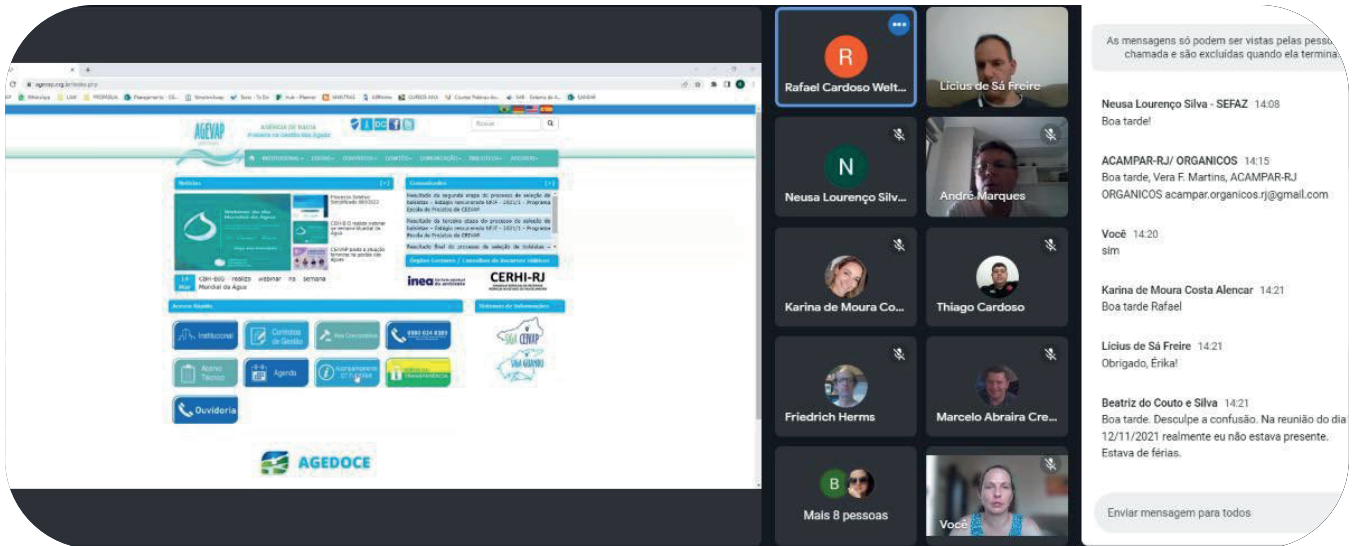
AGEVAP
AGÊNCIA DE BACIA
Presente na Gestão das Águas

Buscar

INSTITUCIONAL
EDITAIS
CONVÊNIOS
COMITÊS
COMUNICAÇÃO
PROJETOS
ACESSOS

Notícias
Processo Seletivo Simplificado 08/2022
CBH-BIG realiza webinar na semana Mundial da Água
CBH-BIG realiza webinar na semana Mundial da Água
CEIVAP passa a atuação conjunta na gestão das águas

Comunicados
Resultado da segunda etapa do processo de seleção de bolsistas - Estágio remunerado SRT - 2021/1 - Programa Escola de Projetos do CEIVAP
Resultado da terceira etapa do processo de seleção de bolsistas - Estágio remunerado SRT - 2021/1 - Programa Escola de Projetos do CEIVAP
Resultado final do processo de seleção de bolsistas

Órgãos Gestores / Conselhos de Recursos Hídricos
inea
CERHI-RJ

Acesso Rápido
Institucional
Contratos de Gestão
Atos Convocatórios
0800 024 8383
Apoio Técnico
Agenda
Acompanhamento CT-CEIVAP
TRANSPARÊNCIA
Ouvidoria

Sistemas de Informações
SIGA CEIVAP
SIGA GUANDU

AGEDOCE

Rafael Cardoso Welt...
Lícius de Sá Freire
Neusa Lourenço Silv...
André Marques
Karina de Moura Co...
Thiago Cardoso
Friedrich Herms
Marcelo Abraira Cre...
Mais 8 pessoas
Você

As mensagens só podem ser vistas pelas pesso chamada e são excluídas quando ela termina.

Neusa Lourenço Silva - SEFAZ 14:08
Boa tarde!

ACAMPAR-RJ/ ORGANICOS 14:15
Boa tarde, Vera F. Martins, ACAMPAR-RJ ORGANICOS acampar.organicos.rj@gmail.com

Você 14:20
sim

Karina de Moura Costa Alencar 14:21
Boa tarde Rafael

Lícius de Sá Freire 14:21
Obrigado, Érika!

Beatriz do Couto e Silva 14:21
Boa tarde. Desculpe a confusão. Na reunião do dia 12/11/2021 realmente eu não estava presente. Estava de férias.

Enviar mensagem para todos